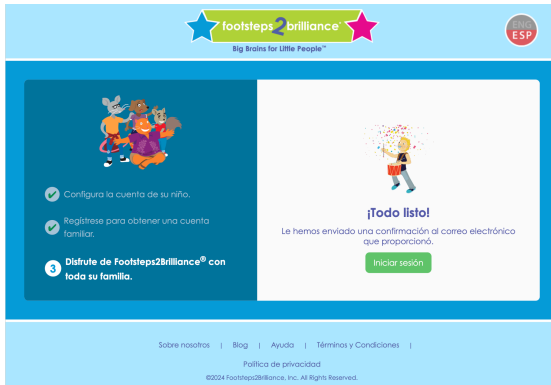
footsteps2brilliance®
Big Brains for Little People™

ENG
ESP

Configura la cuenta de su niño.

Regístrese para obtener una cuenta familiar.

3 Disfrute de Footsteps2Brilliance® con toda su familia.

¡Todo listo!

Le hemos enviado una confirmación al correo electrónico que proporcionó.

Iniciar sesión

Sobre nosotros | Blog | Ayuda | Términos y Condiciones |

Política de privacidad

©2024 Footsteps2Brilliance, Inc. All Rights Reserved.